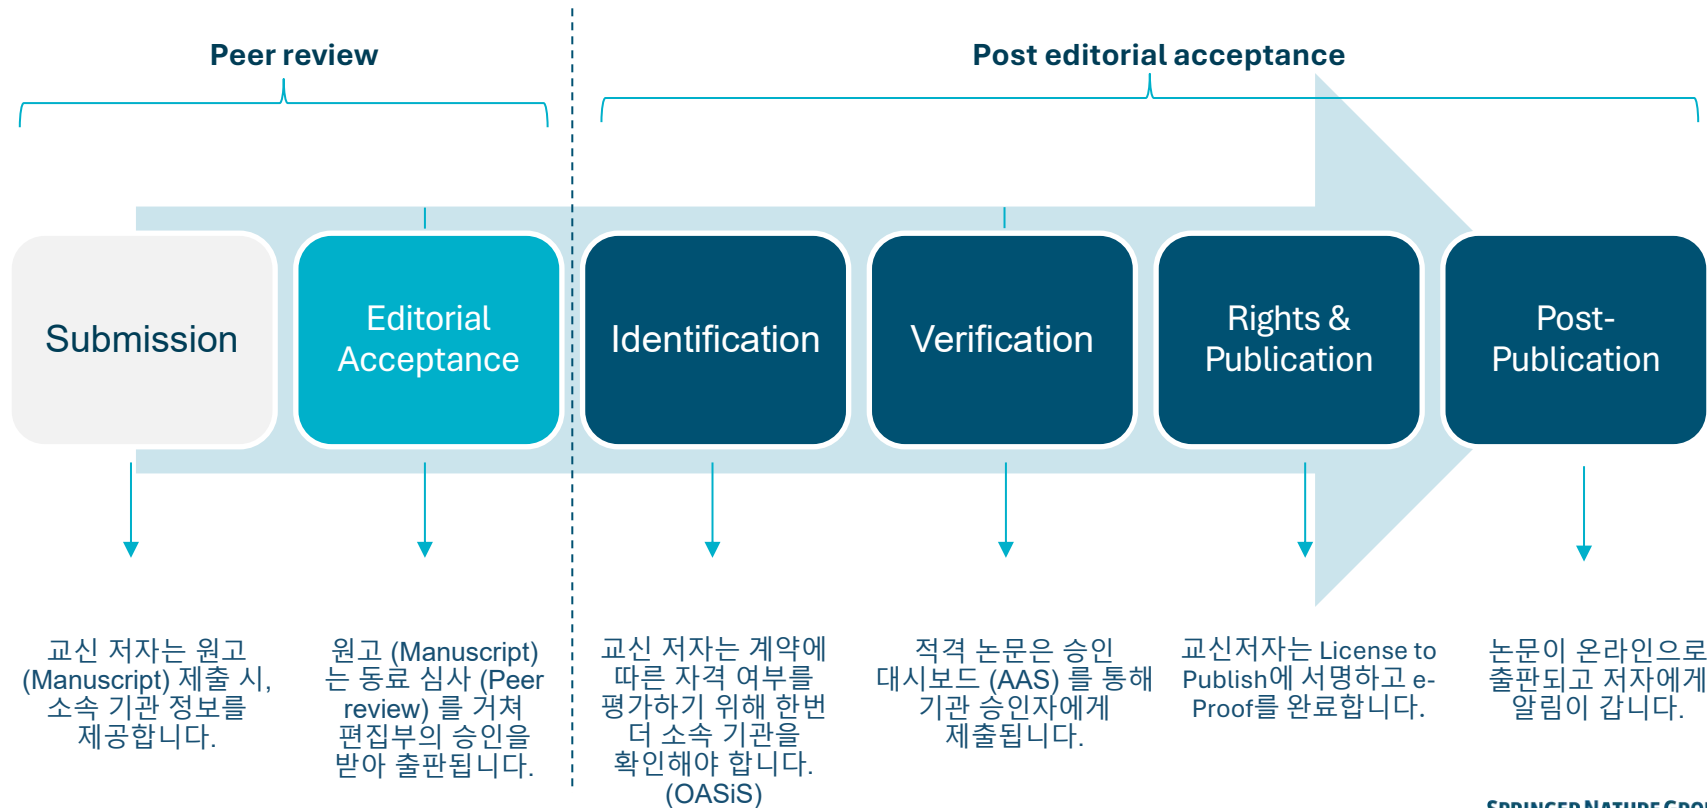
Peer review

Post editorial acceptance

Submission

Editorial Acceptance

Identification

Verification

Rights & Publication

Post-Publication

교신 저자는 원고 (Manuscript) 제출 시, 소속 기관 정보를 제공합니다.

원고 (Manuscript) 는 동료 심사 (Peer review) 를 거쳐 편집부의 승인을 받아 출판됩니다.

교신 저자는 계약에 따른 자격 여부를 평가하기 위해 한번 더 소속 기관을 확인해야 합니다. (OASiS)

적격 논문은 승인 대시보드 (AAS) 를 통해 기관 승인자에게 제출됩니다.

교신저자는 License to Publish에 서명하고 e-Proof를 완료합니다.

논문이 온라인으로 출판되고 저자에게 알림이 갑니다.

SPRINGER NATURE GROU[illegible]